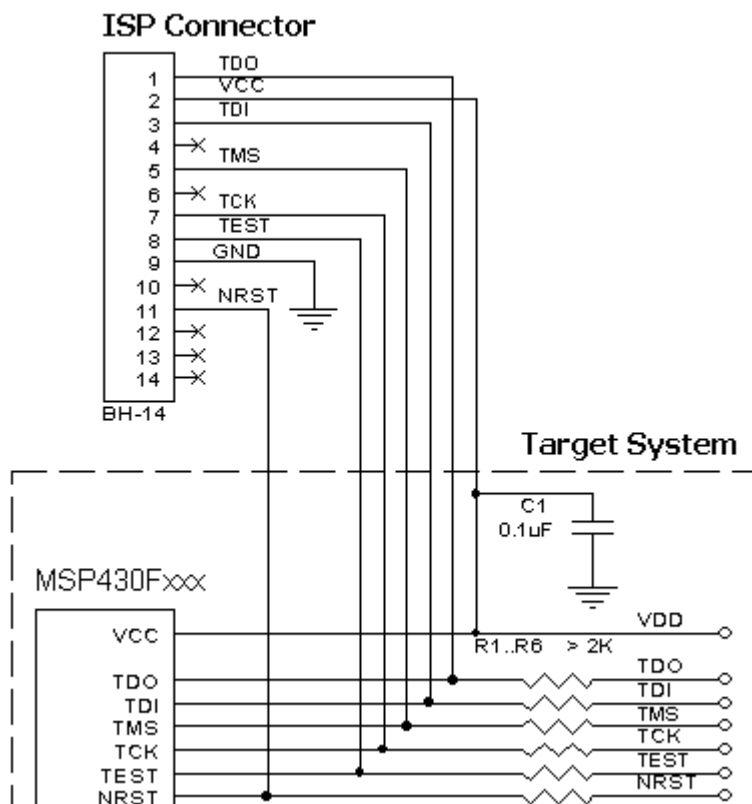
ISP Connector

1 2 3 4 5 6 7 8 9 10 11 12 13 14

TDO
VCC
TDI
TMS
TCK
TEST
GND
NRST

BH-14

Target System

C1
0.1uF

MSP430Fxxx

VCC
TDO
TDI
TMS
TCK
TEST
NRST

VDD
R1..R6 > 2K
TDO
TDI
TMS
TCK
TEST
NRST